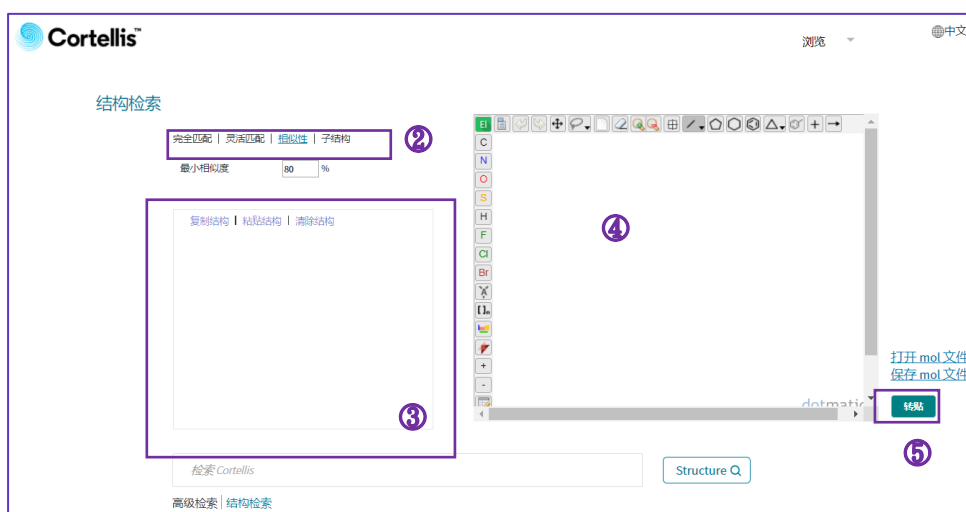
Cortellis™

浏览

中文

结构检索

完全匹配 | 灵活匹配 | 相似性 | 子结构

②

最小相似度 80 %

复制结构 | 粘贴结构 | 清除结构

③

El
C
N
O
S
H
F
Cl
Br
+
-

④

dotmatic

打开 mol 文件
保存 mol 文件

转贴

⑤

检索 Cortellis

Structure

高级检索 | 结构检索